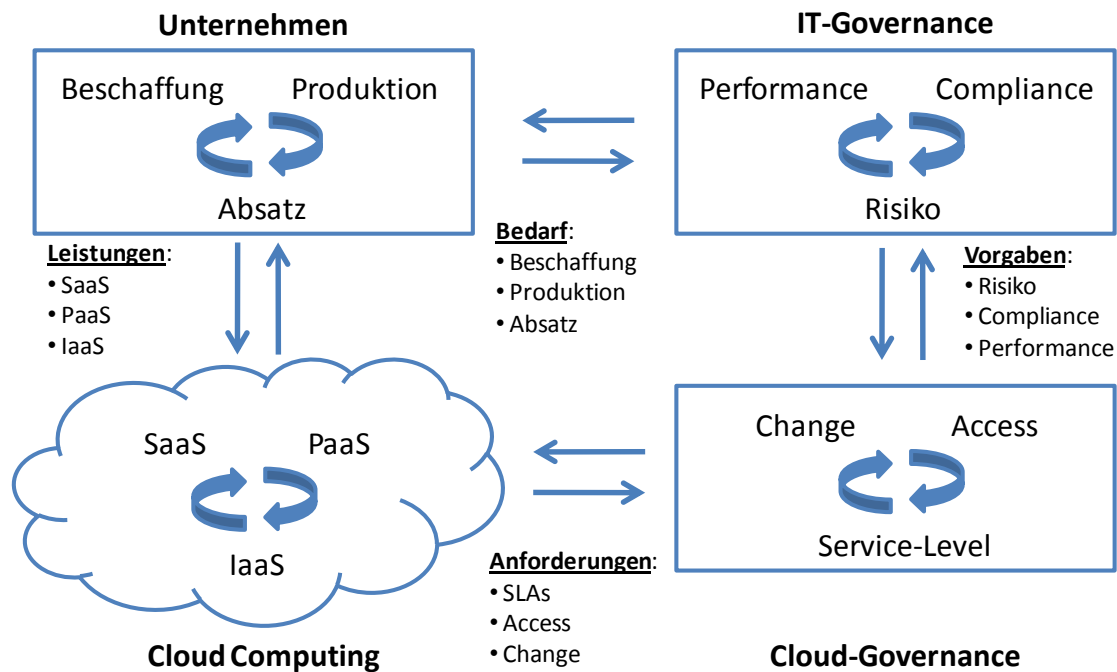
Unternehmen

IT-Governance

Beschaffung Produktion

Absatz

Performance Compliance

Risiko

Leistungen:
• SaaS
• PaaS
• IaaS

Bedarf:
• Beschaffung
• Produktion
• Absatz

Vorgaben:
• Risiko
• Compliance
• Performance

SaaS PaaS

IaaS

Change Access

Service-Level

Anforderungen:
• SLAs
• Access
• Change

Cloud Computing

Cloud-Governance